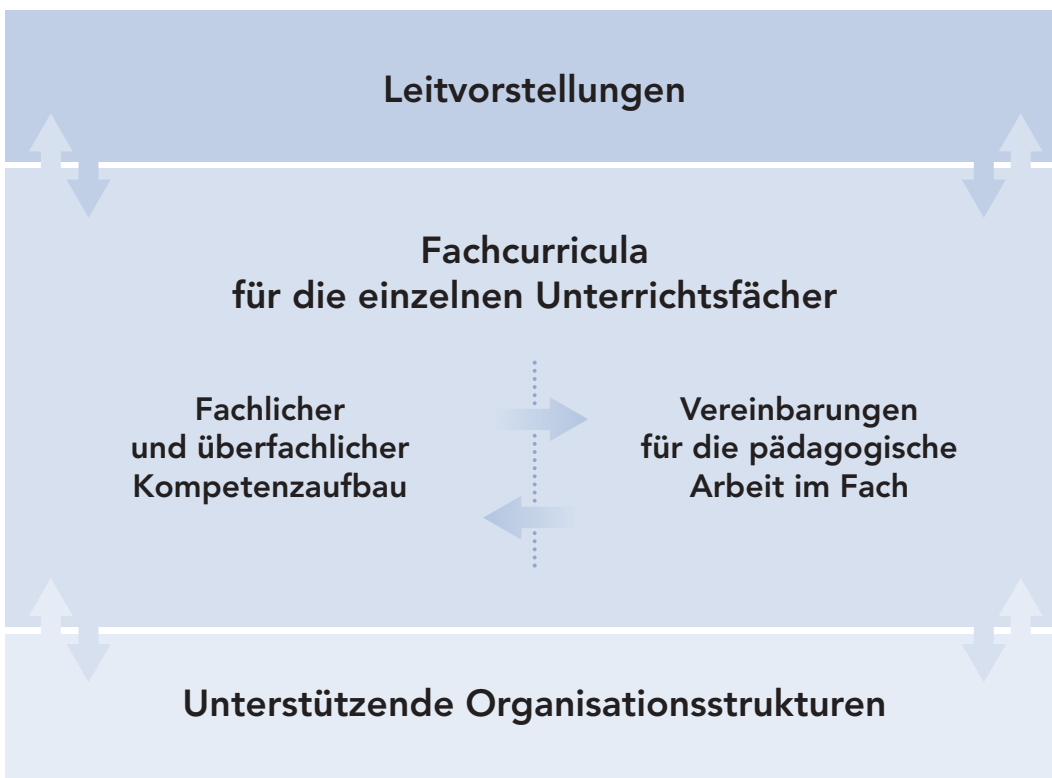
Leitvorstellungen

Fachcurricula
für die einzelnen Unterrichtsfächer

Fachlicher
und überfachlicher
Kompetenzaufbau

Vereinbarungen
für die pädagogische
Arbeit im Fach

Unterstützende Organisationsstrukturen